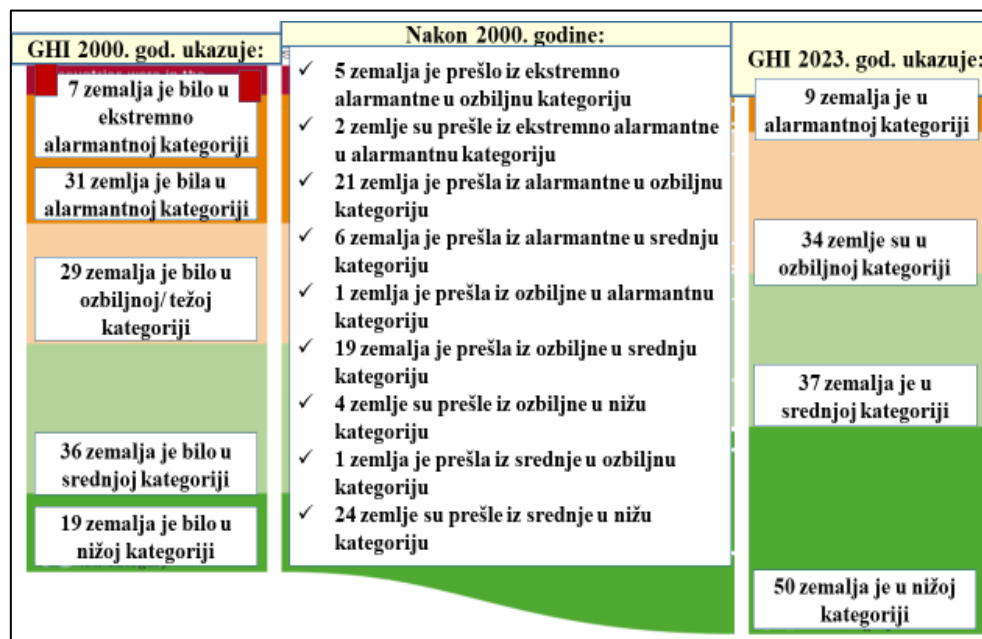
GHI 2000. god. ukazuje:

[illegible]

7 zemalja je bilo u ekstremno alarmantnoj kategoriji

31 zemlja je bila u alarmantnoj kategoriji

29 zemalja je bilo u ozbiljnoj/ težoj kategoriji

36 zemalja je bilo u srednjoj kategoriji

19 zemalja je bilo u nižoj kategoriji

Nakon 2000. godine:

✓ 5 zemalja je prešlo iz ekstremno alarmantne u ozbiljnu kategoriju
✓ 2 zemlje su prešle iz ekstremno alarmantne u alarmantnu kategoriju
✓ 21 zemlja je prešla iz alarmantne u ozbiljnu kategoriju
✓ 6 zemalja je prešla iz alarmantne u srednju kategoriju
✓ 1 zemlja je prešla iz ozbiljne u alarmantnu kategoriju
✓ 19 zemalja je prešla iz ozbiljne u srednju kategoriju
✓ 4 zemlje su prešle iz ozbiljne u nižu kategoriju
✓ 1 zemlja je prešla iz srednje u ozbiljnu kategoriju
✓ 24 zemlje su prešle iz srednje u nižu kategoriju

GHI 2023. god. ukazuje:

9 zemalja je u alarmantnoj kategoriji

34 zemlje su u ozbiljnoj kategoriji

37 zemalja je u srednjoj kategoriji

50 zemalja je u nižoj kategoriji